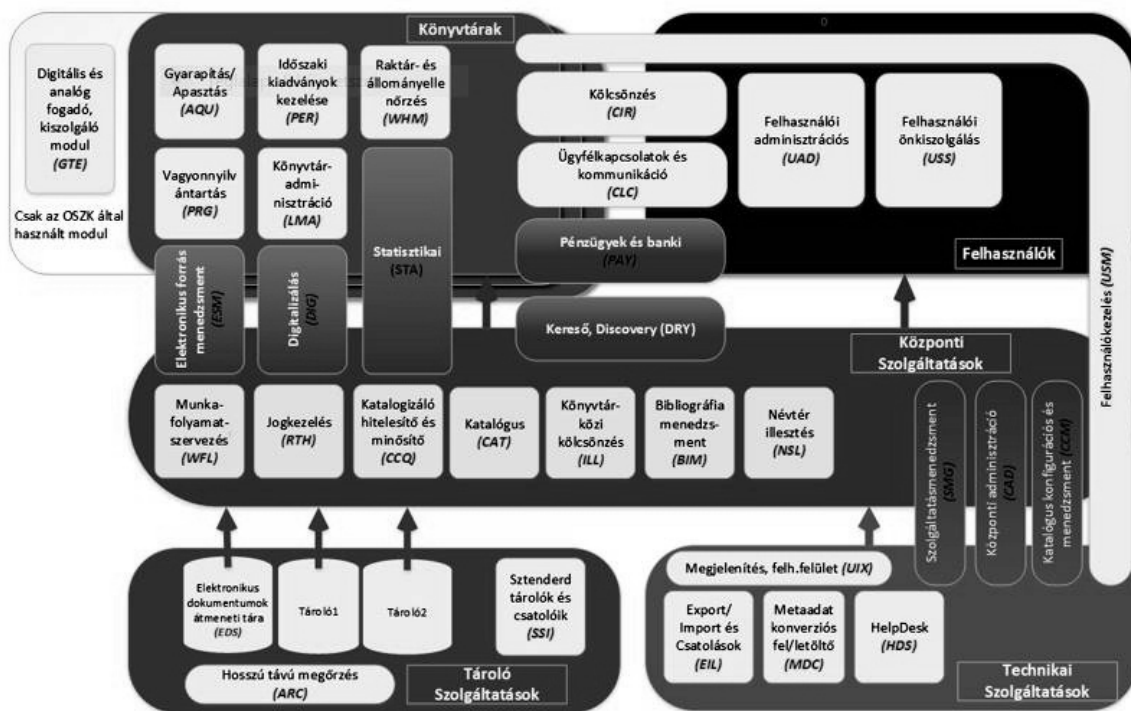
Könyvtárak

Digitális és analóg fogadó, kiszolgáló modul (GTE)

Csak az OSZK által használt modul

Gyarapítás/ Apasztás (AQU)

Időszaki kiadványok kezelése (PER)

Raktár- és állományellenőrzés (WHM)

Vagyonnyilvántartás (PRG)

Könyvtár-adminisztráció (LMA)

Statisztikai (STA)

Elektronikus forrás menedzsment (ESM)

Digitalizálás (DIG)

Kölcsönzés (CIR)

Ügyfélkapcsolatok és kommunikáció (CLC)

Felhasználói adminisztrációs (UAD)

Felhasználói önkiszolgálás (USS)

Pénzügyek és banki (PAY)

Felhasználók

Kereső, Discovery (DRY)

Központi Szolgáltatások

Felhasználókezelés (USM)

Munkafolyamatszervezés (WFL)

Jogkezelés (RTH)

Katalogizáló hitelesítő és minősítő (CCQ)

Katalógus (CAT)

Könyvtárközi kölcsönzés (ILL)

Bibliográfia menedzsment (BIM)

Névtér illesztés (NSL)

Szolgáltatásmenedzsment (SMG)

Központi adminisztráció (CAD)

Katalógus konfigurációs és menedzsment (CCM)

Elektronikus dokumentumok átmeneti tára (EDS)

Tároló1

Tároló2

Sztenderd tárolók és csatolóik (SSI)

Hosszú távú megőrzés (ARC)

Tároló Szolgáltatások

Megjelenítés, felh.felület (UIX)

Export/ Import és Csatolások (EIL)

Metaadat konverziós fel/letöltő (MDC)

HelpDesk (HDS)

Technikai Szolgáltatások